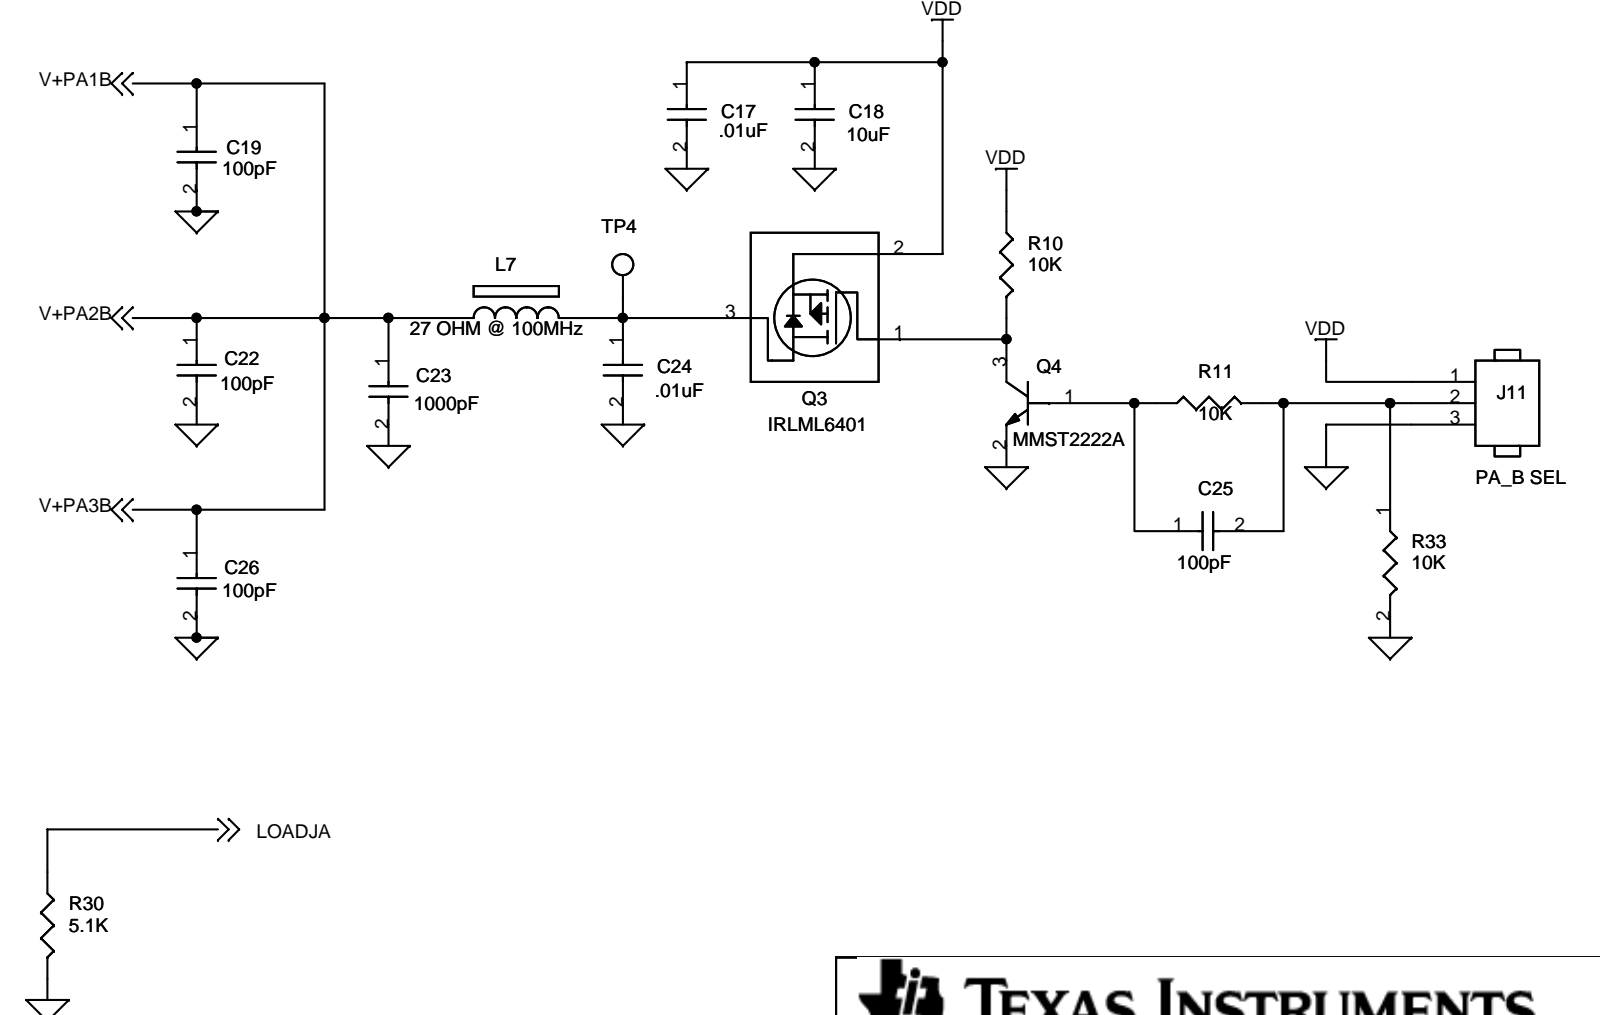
VDD

V+PA1B

1
C19
100pF
2

1
C17
.01uF
2

1
C18
10uF
2

VDD

TP4

L7

R10
10K

2

V+PA2B

27 OHM @ 100MHz

3

1

1
C22
100pF
2

1
C23
1000pF
2

1
C24
.01uF
2

Q3
IRLML6401

3
Q4

R11

VDD

1
2
3

J11

1

10K

MMST2222A
2

PA_B SEL

V+PA3B

C25

1
C26
100pF
2

1
2
100pF

1
R33
10K
2

LOADJA

R30
5.1K

TEXAS INSTRUMENTS